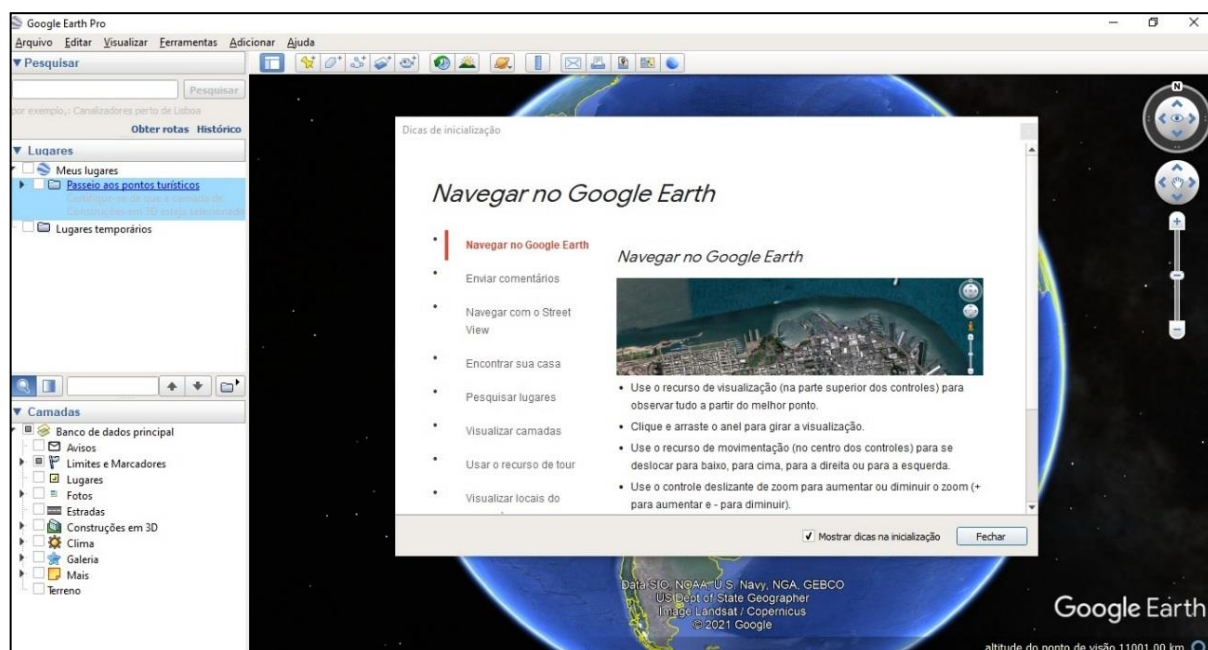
Google Earth Pro

Arquivo Editar Visualizar Ferramentas Adicionar Ajuda

▼ Pesquisar

Pesquisar

por exemplo,: Canalizadores perto de Lisboa

Obter rotas Histórico

▼ Lugares

Meus lugares

Passeio aos pontos turísticos

Certifique-se de que a camada de Construções em 3D esteja selecionada

Lugares temporários

▼ Camadas

Banco de dados principal

Avisos

Limites e Marcadores

Lugares

Fotos

Estradas

Construções em 3D

Clima

Galeria

Mais

Terreno

Dicas de inicialização

Navegar no Google Earth

Navegar no Google Earth

Enviar comentários

Navegar com o Street View

Encontrar sua casa

Pesquisar lugares

Visualizar camadas

Usar o recurso de tour

Visualizar locais do

Navegar no Google Earth

• Use o recurso de visualização (na parte superior dos controles) para observar tudo a partir do melhor ponto.

• Clique e arraste o anel para girar a visualização.

• Use o recurso de movimentação (no centro dos controles) para se deslocar para baixo, para cima, para a direita ou para a esquerda.

• Use o controle deslizante de zoom para aumentar ou diminuir o zoom (+ para aumentar e - para diminuir).

✓ Mostrar dicas na inicialização

Fechar

Data SIO, NOAA, U.S. Navy, NGA, GEBCO
US Dept of State Geographer
Image Landsat / Copernicus
© 2021 Google

Google Earth

altitude do ponto de visão 11001.00 km